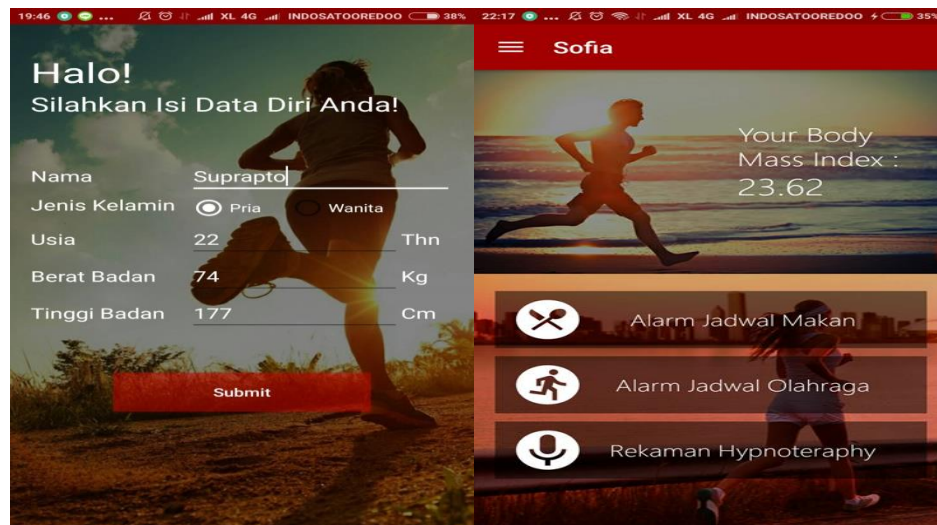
19:46 ... XL 4G INDOSATOOREDOO 38%

Halo!
Silahkan Isi Data Diri Anda!

Nama Suprapto
Jenis Kelamin Pria Wanita
Usia 22 Thn
Berat Badan 74 Kg
Tinggi Badan 177 Cm

Submit

22:17 ... XL 4G INDOSATOOREDOO 35%

Sofia

Your Body Mass Index : 23.62

Alarm Jadwal Makan

Alarm Jadwal Olahraga

Rekaman Hypnoteraphy